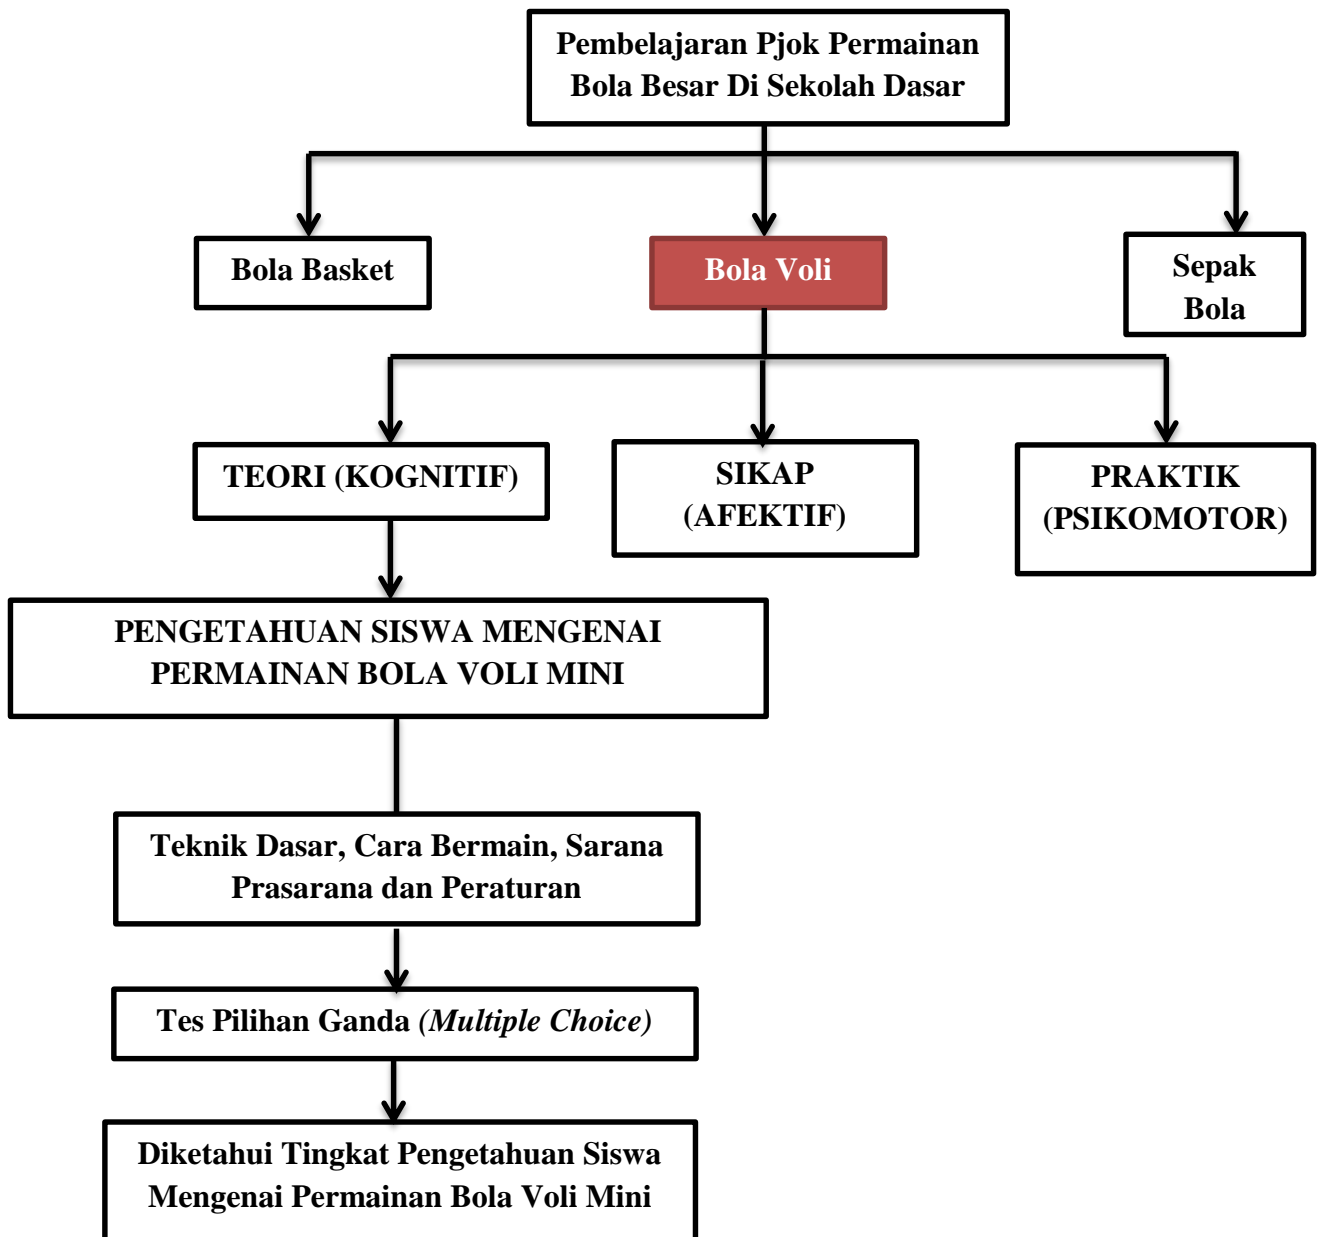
Pembelajaran Pjok Permainan Bola Besar Di Sekolah Dasar

Bola Basket

Bola Voli

Sepak Bola

TEORI (KOGNITIF)

SIKAP (AFEKTIF)

PRAKTIK (PSIKOMOTOR)

PENGETAHUAN SISWA MENGENAI PERMAINAN BOLA VOLI MINI

Teknik Dasar, Cara Bermain, Sarana Prasarana dan Peraturan

Tes Pilihan Ganda *(Multiple Choice)*

Diketahui Tingkat Pengetahuan Siswa Mengenai Permainan Bola Voli Mini